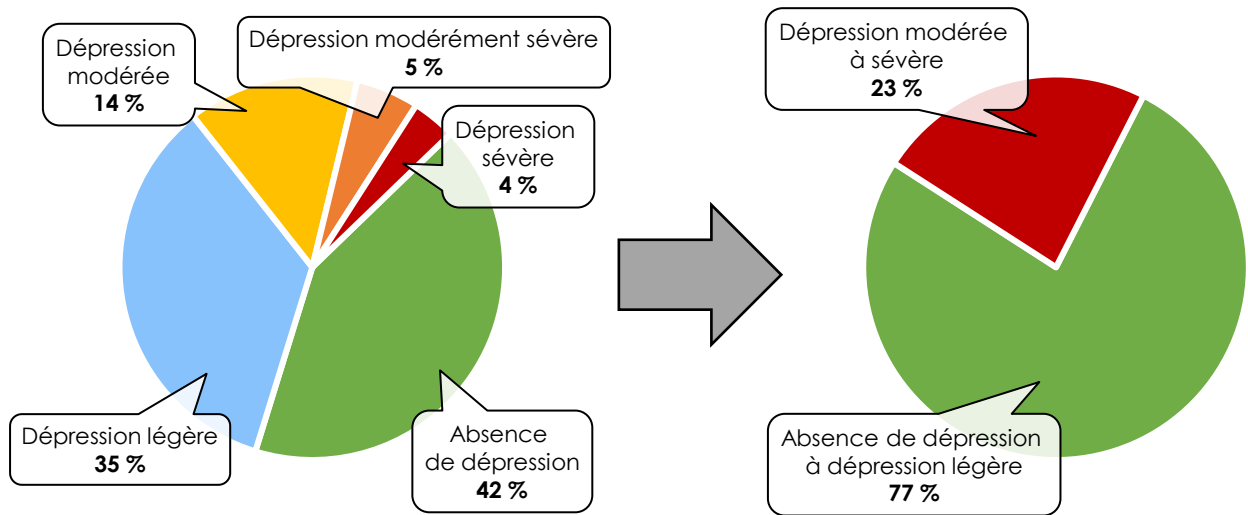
Dépression modérée
14 %

Dépression modérément sévère
5 %

Dépression sévère
4 %

Dépression légère
35 %

Absence de dépression
42 %

Dépression modérée à sévère
23 %

Absence de dépression à dépression légère
77 %